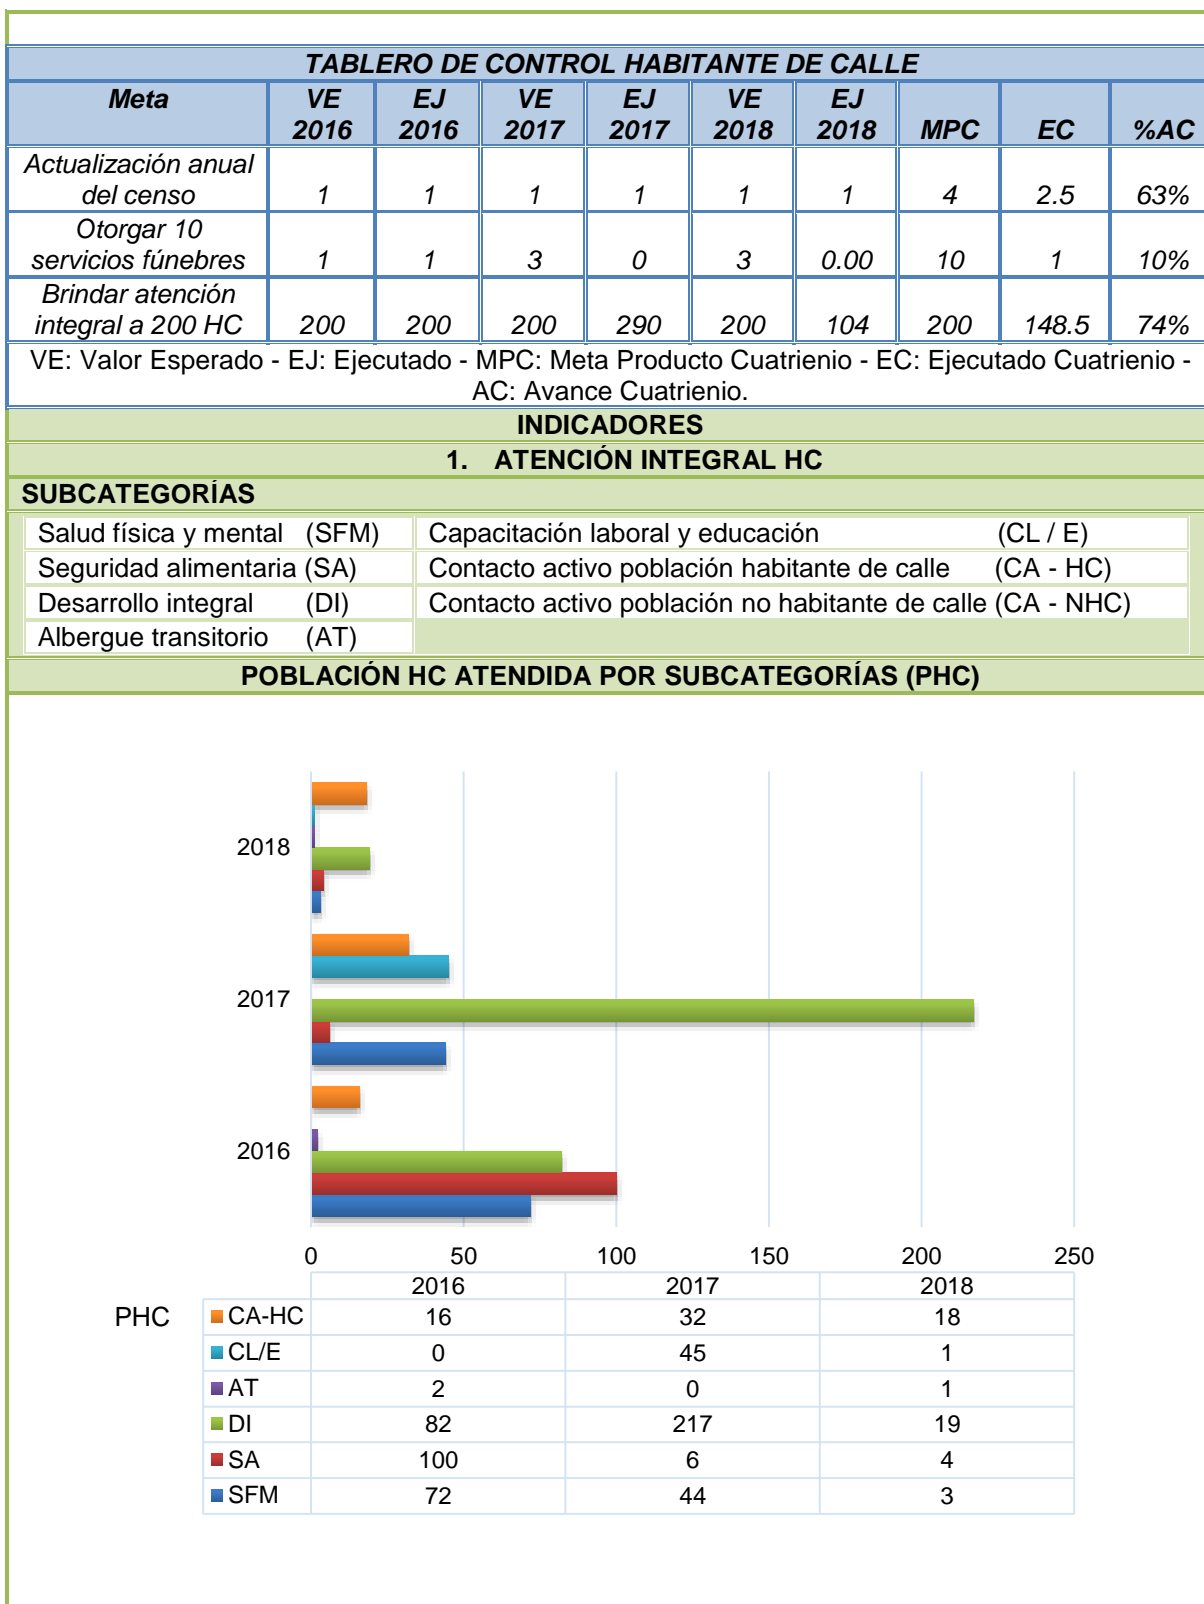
TABLERO DE CONTROL HABITANTE DE CALLE

| Meta | VE 2016 | EJ 2016 | VE 2017 | EJ 2017 | VE 2018 | EJ 2018 | MPC | EC | %AC |
|---|---|---|---|---|---|---|---|---|---|
| Actualización anual del censo | 1 | 1 | 1 | 1 | 1 | 1 | 4 | 2.5 | 63% |
| Otorgar 10 servicios fúnebres | 1 | 1 | 3 | 0 | 3 | 0.00 | 10 | 1 | 10% |
| Brindar atención integral a 200 HC | 200 | 200 | 200 | 290 | 200 | 104 | 200 | 148.5 | 74% |

VE: Valor Esperado - EJ: Ejecutado - MPC: Meta Producto Cuatrienio - EC: Ejecutado Cuatrienio - AC: Avance Cuatrienio.

INDICADORES

1. ATENCIÓN INTEGRAL HC

SUBCATEGORÍAS

| Salud física y mental (SFM) | Capacitación laboral y educación (CL / E) |
|---|---|
| Seguridad alimentaria (SA) | Contacto activo población habitante de calle (CA - HC) |
| Desarrollo integral (DI) | Contacto activo población no habitante de calle (CA - NHC) |
| Albergue transitorio (AT) | |

POBLACIÓN HC ATENDIDA POR SUBCATEGORÍAS (PHC)

2018
2017
2016

0 50 100 150 200 250

PHC

| | 2016 | 2017 | 2018 |
|---|---|---|---|
| CA-HC | 16 | 32 | 18 |
| CL/E | 0 | 45 | 1 |
| AT | 2 | 0 | 1 |
| DI | 82 | 217 | 19 |
| SA | 100 | 6 | 4 |
| SFM | 72 | 44 | 3 |